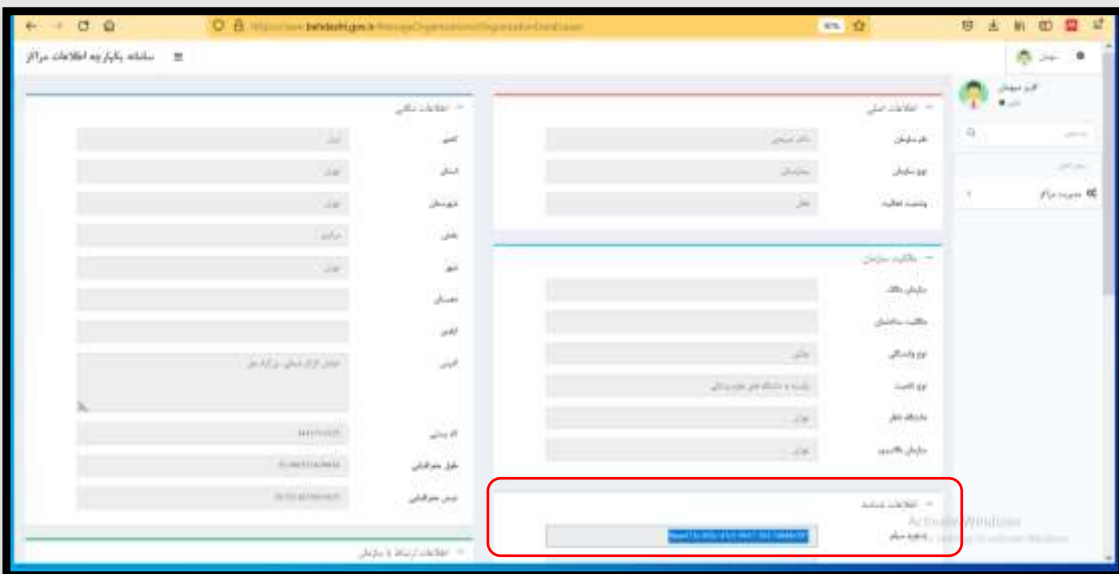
سامانه یکپارچه اطلاعات مراکز

اطلاعات اصلی

نام سازمان

نوع سازمان

وضعیت فعالیت

مالکیت سازمان

سازمان مالک

مالکیت ساختمان

نوع وابستگی

نوع تابعیت

دانشگاه ناظر

سازمان بالادستی

اطلاعات شناسه

شناسه سیام

اطلاعات مکانی

کشور

استان

شهرستان

بخش

شهر

دهستان

آبادی

آدرس

کد پستی

طول جغرافیایی

عرض جغرافیایی

اطلاعات ارتباط با سازمان

ایران

تهران

مدیریت مراکز

Activate Windows